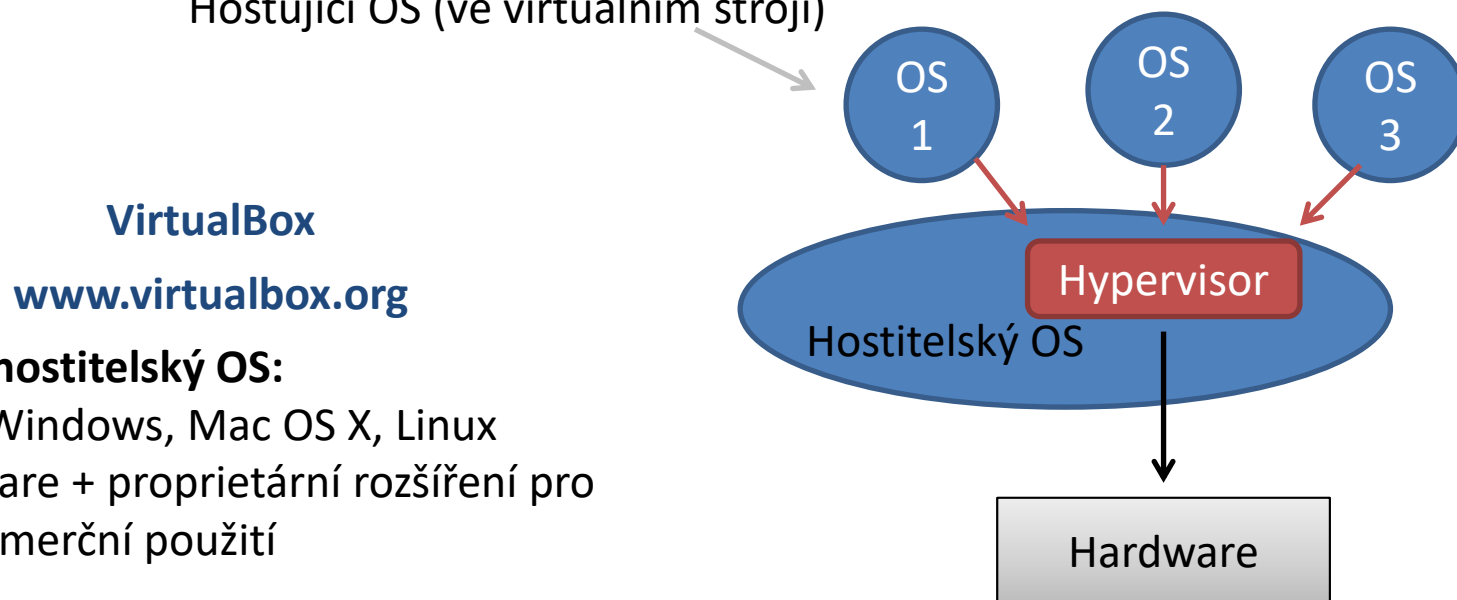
Hostující OS (ve virtuálním stroji)

OS 1

OS 2

OS 3

VirtualBox

www.virtualbox.org

hostitelský OS:

Windows, Mac OS X, Linux

are + proprietární rozšíření pro

merční použití

Hypervisor

Hostitelský OS

Hardware